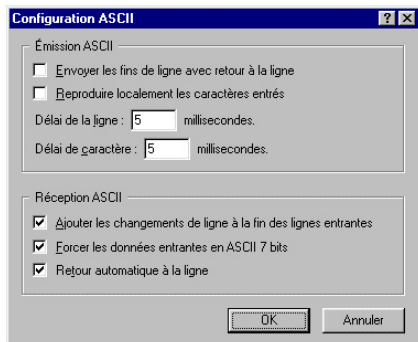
Configuration ASCII

?

Émission ASCII

Envoyer les fins de ligne avec retour à la ligne

Reproduire localement les caractères entrés

Délai de la ligne : 5 millisecondes.

Délai de caractère : 5 millisecondes.

Réception ASCII

Ajouter les changements de ligne à la fin des lignes entrantes

Forcer les données entrantes en ASCII 7 bits

Retour automatique à la ligne

OK

Annuler